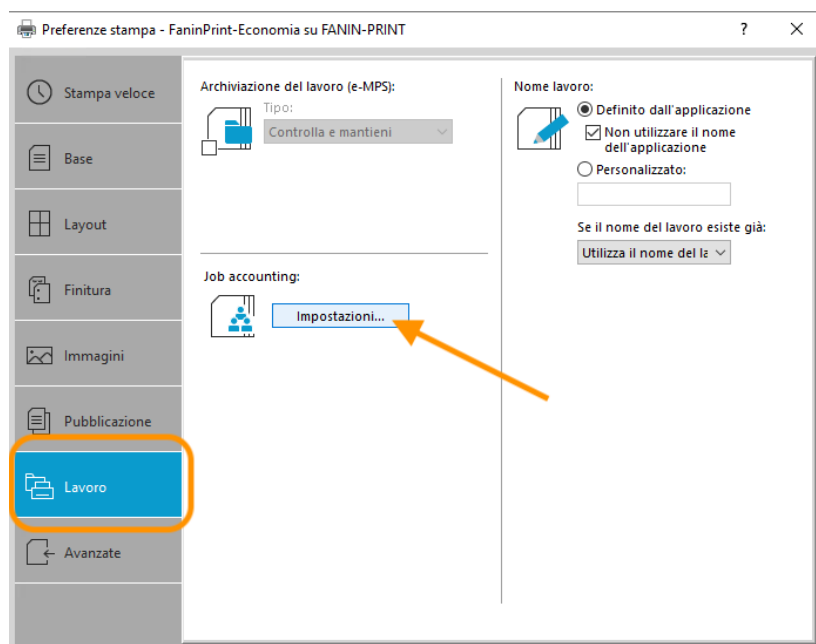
Preferenze stampa - FaninPrint-Economia su FANIN-PRINT
?
✕

Stampa veloce
Base
Layout
Finitura
Immagini
Pubblicazione
Lavoro
Avanzate

Archiviazione del lavoro (e-MPS):
Tipo:
Controlla e mantieni

Job accounting:
Impostazioni...

Nome lavoro:
Definito dall'applicazione
Non utilizzare il nome dell'applicazione
Personalizzato:

Se il nome del lavoro esiste già:
Utilizza il nome del la